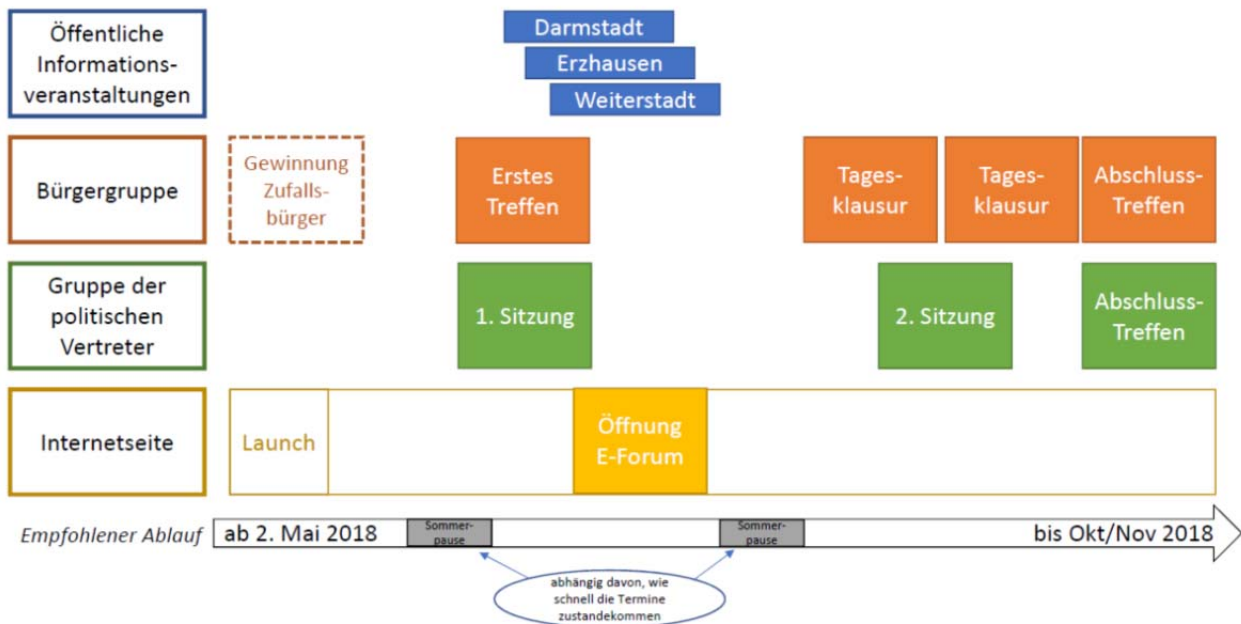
Öffentliche Informationsveranstaltungen

Darmstadt

Erzhausen

Weiterstadt

Bürgergruppe

Gewinnung Zufallsbürger

Erstes Treffen

Tagesklausur

Tagesklausur

Abschluss-Treffen

Gruppe der politischen Vertreter

1. Sitzung

2. Sitzung

Abschluss-Treffen

Internetseite

Launch

Öffnung E-Forum

Empfohlener Ablauf

ab 2. Mai 2018

Sommerpause

Sommerpause

bis Okt/Nov 2018

abhängig davon, wie schnell die Termine zustandekommen